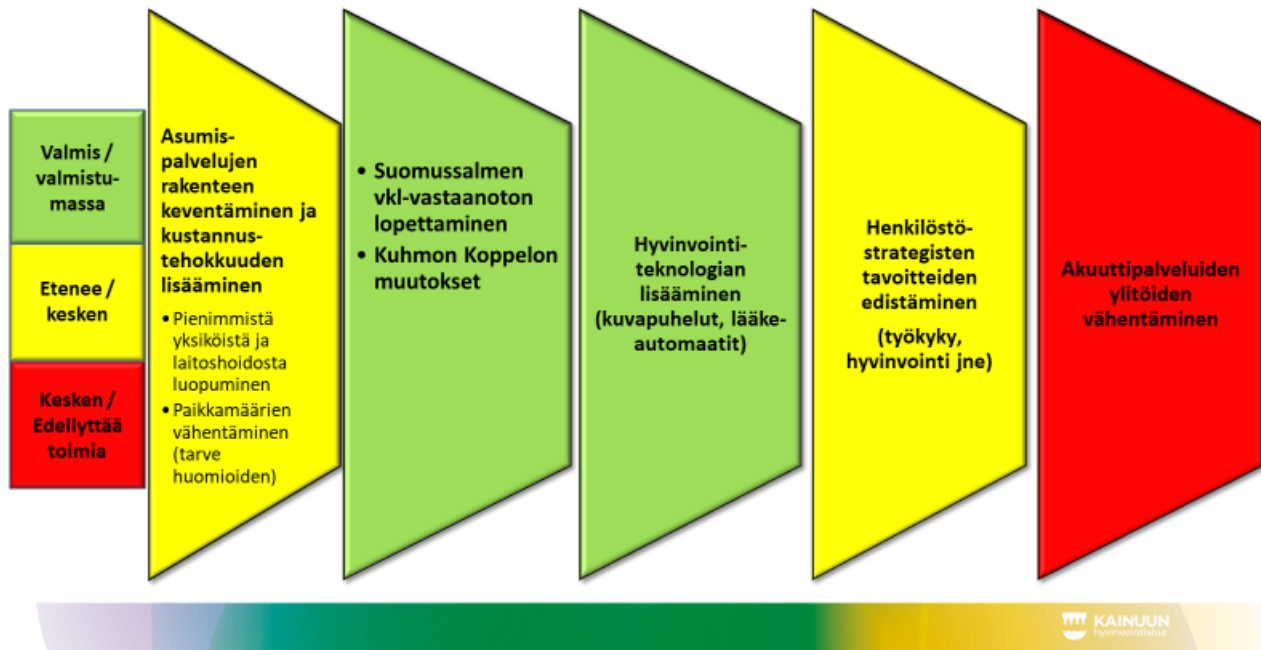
Valmis / valmistumassa

Etenee / kesken

Kesken / Edellyttää toimia

Asumispalvelujen rakenteen keventäminen ja kustannustehokkuuden lisääminen

- Pienimmistä yksiköistä ja laitoshoidosta luopuminen
- Paikkamäärien vähentäminen (tarve huomioiden)

- Suomussalmen vkl-vastaanoton lopettaminen
- Kuhmon Koppelon muutokset

Hyvinvointiteknologian lisääminen (kuvapuhelut, lääkeautomaatit)

Henkilöstöstrategisten tavoitteiden edistäminen

(työkyky, hyvinvointi jne)

Akuuttipalveluiden ylitöiden vähentäminen

KAINUUN hyvinvointialue